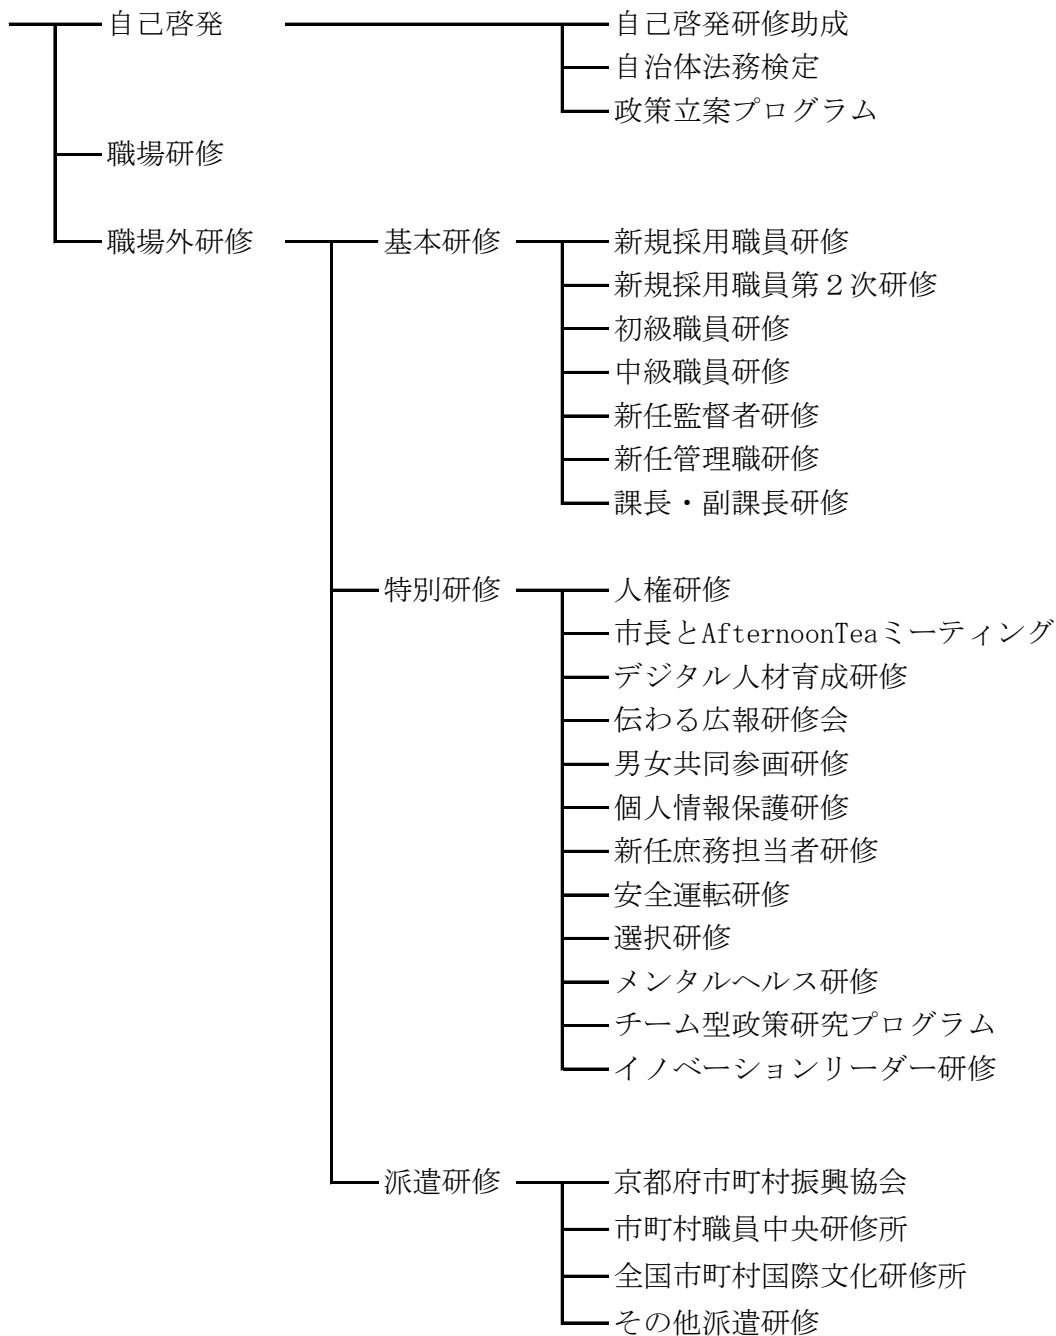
自己啓発
自己啓発研修助成
自治体法務検定
政策立案プログラム

職場研修

職場外研修
基本研修
新規採用職員研修
新規採用職員第２次研修
初級職員研修
中級職員研修
新任監督者研修
新任管理職研修
課長・副課長研修

特別研修
人権研修
市長とAfternoonTeaミーティング
デジタル人材育成研修
伝わる広報研修会
男女共同参画研修
個人情報保護研修
新任庶務担当者研修
安全運転研修
選択研修
メンタルヘルス研修
チーム型政策研究プログラム
イノベーションリーダー研修

派遣研修
京都府市町村振興協会
市町村職員中央研修所
全国市町村国際文化研修所
その他派遣研修